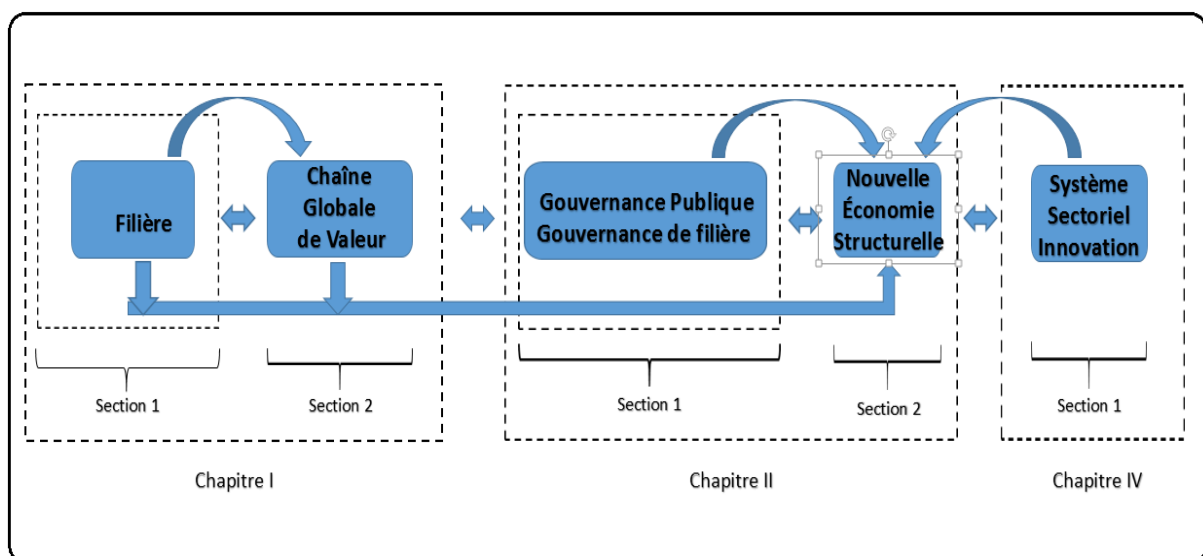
Filière

Chaîne Globale de Valeur

Gouvernance Publique
Gouvernance de filière

Nouvelle Économie Structurelle

Système Sectoriel Innovation

Section 1

Section 2

Section 1

Section 2

Section 1

Chapitre I

Chapitre II

Chapitre IV